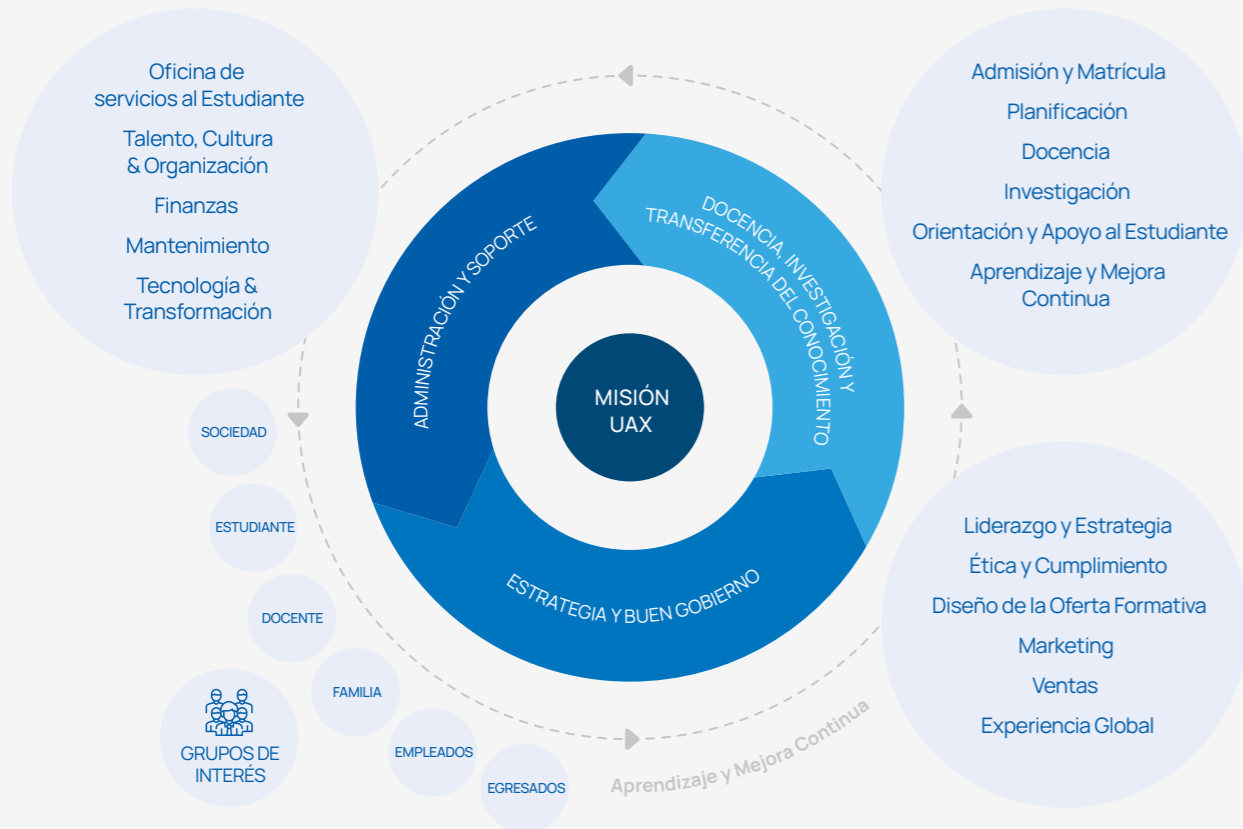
Oficina de servicios al Estudiante

Talento, Cultura & Organización

Finanzas

Mantenimiento

Tecnología & Transformación

Admisión y Matrícula

Planificación

Docencia

Investigación

Orientación y Apoyo al Estudiante

Aprendizaje y Mejora Continua

ADMINISTRACIÓN Y SOPORTE

DOCENCIA, INVESTIGACIÓN Y TRANSFERENCIA DEL CONOCIMIENTO

MISIÓN UAX

ESTRATEGIA Y BUEN GOBIERNO

Liderazgo y Estrategia

Ética y Cumplimiento

Diseño de la Oferta Formativa

Marketing

Ventas

Experiencia Global

SOCIEDAD

ESTUDIANTE

DOCENTE

FAMILIA

EMPLEADOS

EGRESADOS

GRUPOS DE INTERÉS

Aprendizaje y Mejora Continua